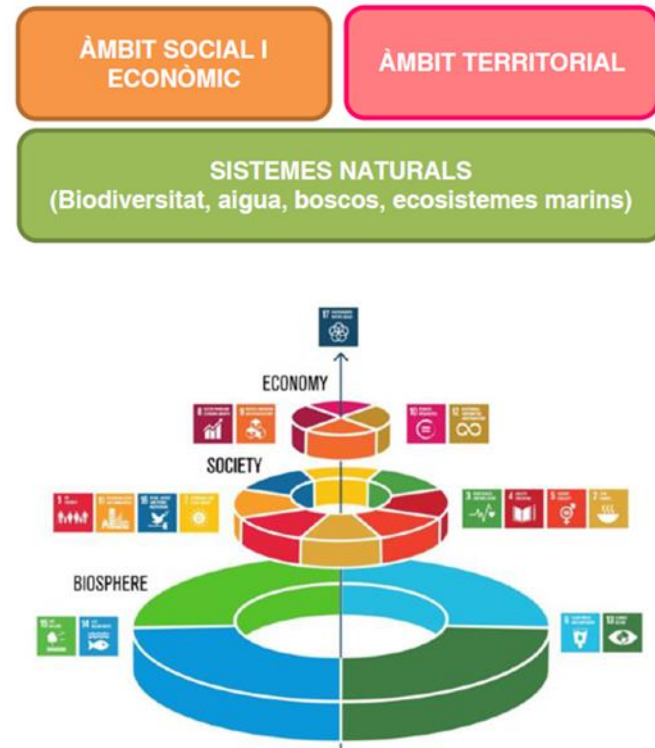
ÀMBIT SOCIAL I ECONÒMIC

ÀMBIT TERRITORIAL

SISTEMES NATURALS
(Biodiversitat, aigua, boscos, ecosistemes marins)

17

ECONOMY

8

9

10

12

SOCIETY

1

11

16

7

3

4

5

2

BIOSPHERE

15

14

6

13